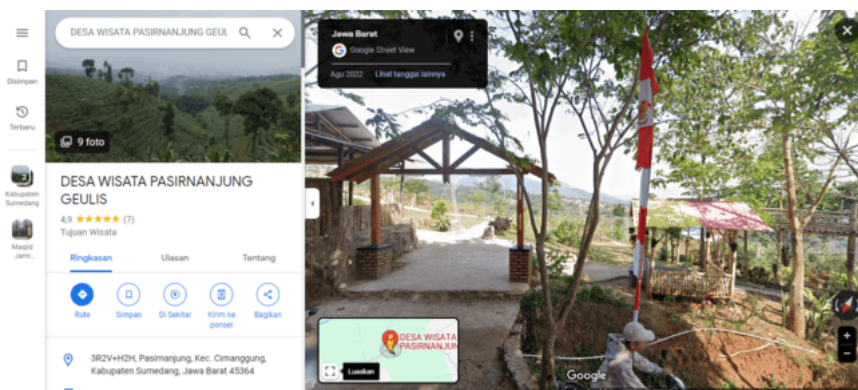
DESA WISATA PASIRNANJUNG GEUL

Disimpan

Terbaru

Kabupaten Sumedang

Masjid Jami...

9 foto

DESA WISATA PASIRNANJUNG GEULIS

4,9 ★★★★★ (7)

Tujuan Wisata

Ringkasan

Ulasan

Tentang

Rute

Simpan

Di Sekitar

Kirim ke ponsel

Bagikan

3R2V+H2H, Pasirnanjung, Kec. Cimanggung, Kabupaten Sumedang, Jawa Barat 45364

Jawa Barat

Google Street View

Agu 2022

Lihat tanggal lainnya

DESA WISATA PASIRNANJUNG

Luaskan

Google